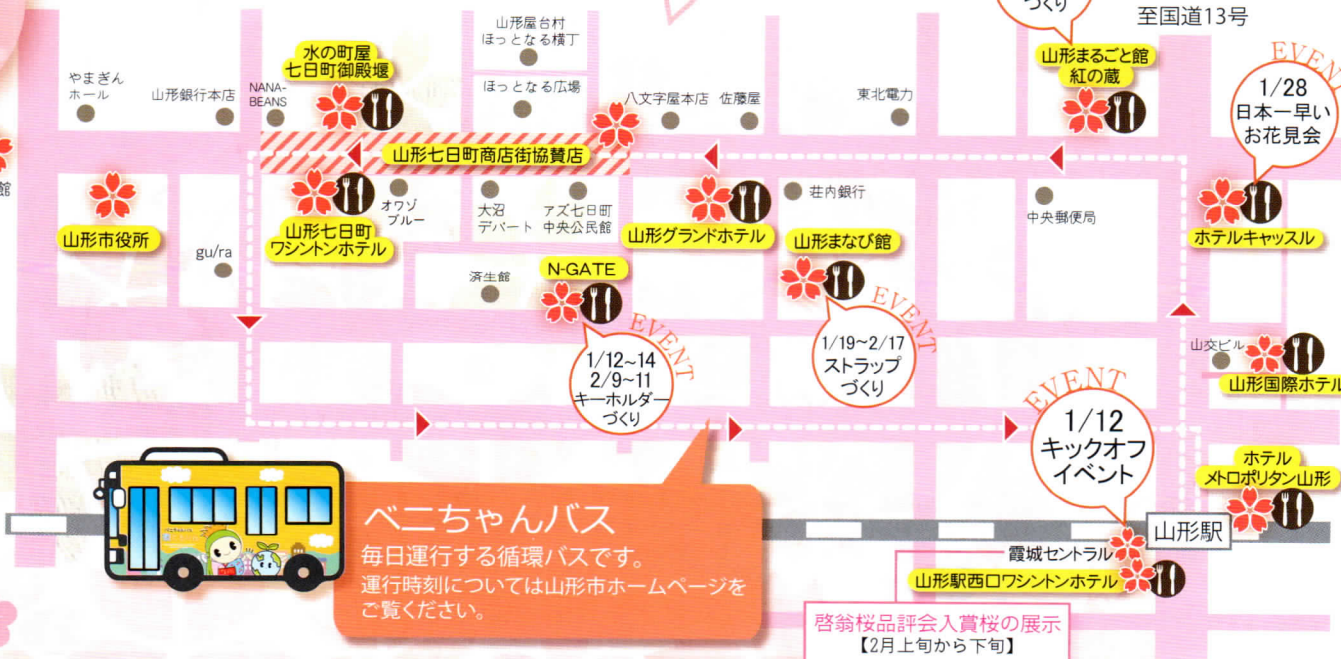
づくり

至国道13号

EVENT

1/28
日本一早い
お花見会

山形屋台村
ほっとなる横丁

水の町屋
七日町御殿堰

やまぎん
ホール

山形銀行本店

NANA-BEANS

ほっとなる広場

八文字屋本店

佐藤屋

東北電力

山形まるごと館
紅の蔵

館

山形七日町商店街協賛店

オワゾブルー

大沼デパート

アズ七日町
中央公民館

荘内銀行

中央郵便局

山形市役所

山形七日町
ワシントンホテル

gu/ra

山形グランドホテル

山形まなび館

ホテルキャッスル

済生館

N-GATE

EVENT

EVENT

1/12~14
2/9~11
キーホルダーづくり

1/19~2/17
ストラップづくり

山交ビル

山形国際ホテル

EVENT

1/12
キックオフ
イベント

ホテル
メトロポリタン山形

べニちゃんバス
毎日運行する循環バスです。
運行時刻については山形市ホームページをご覧ください。

山形駅

霞城セントラル

山形駅西口ワシントンホテル

啓翁桜品評会入賞桜の展示
【2月上旬から下旬】